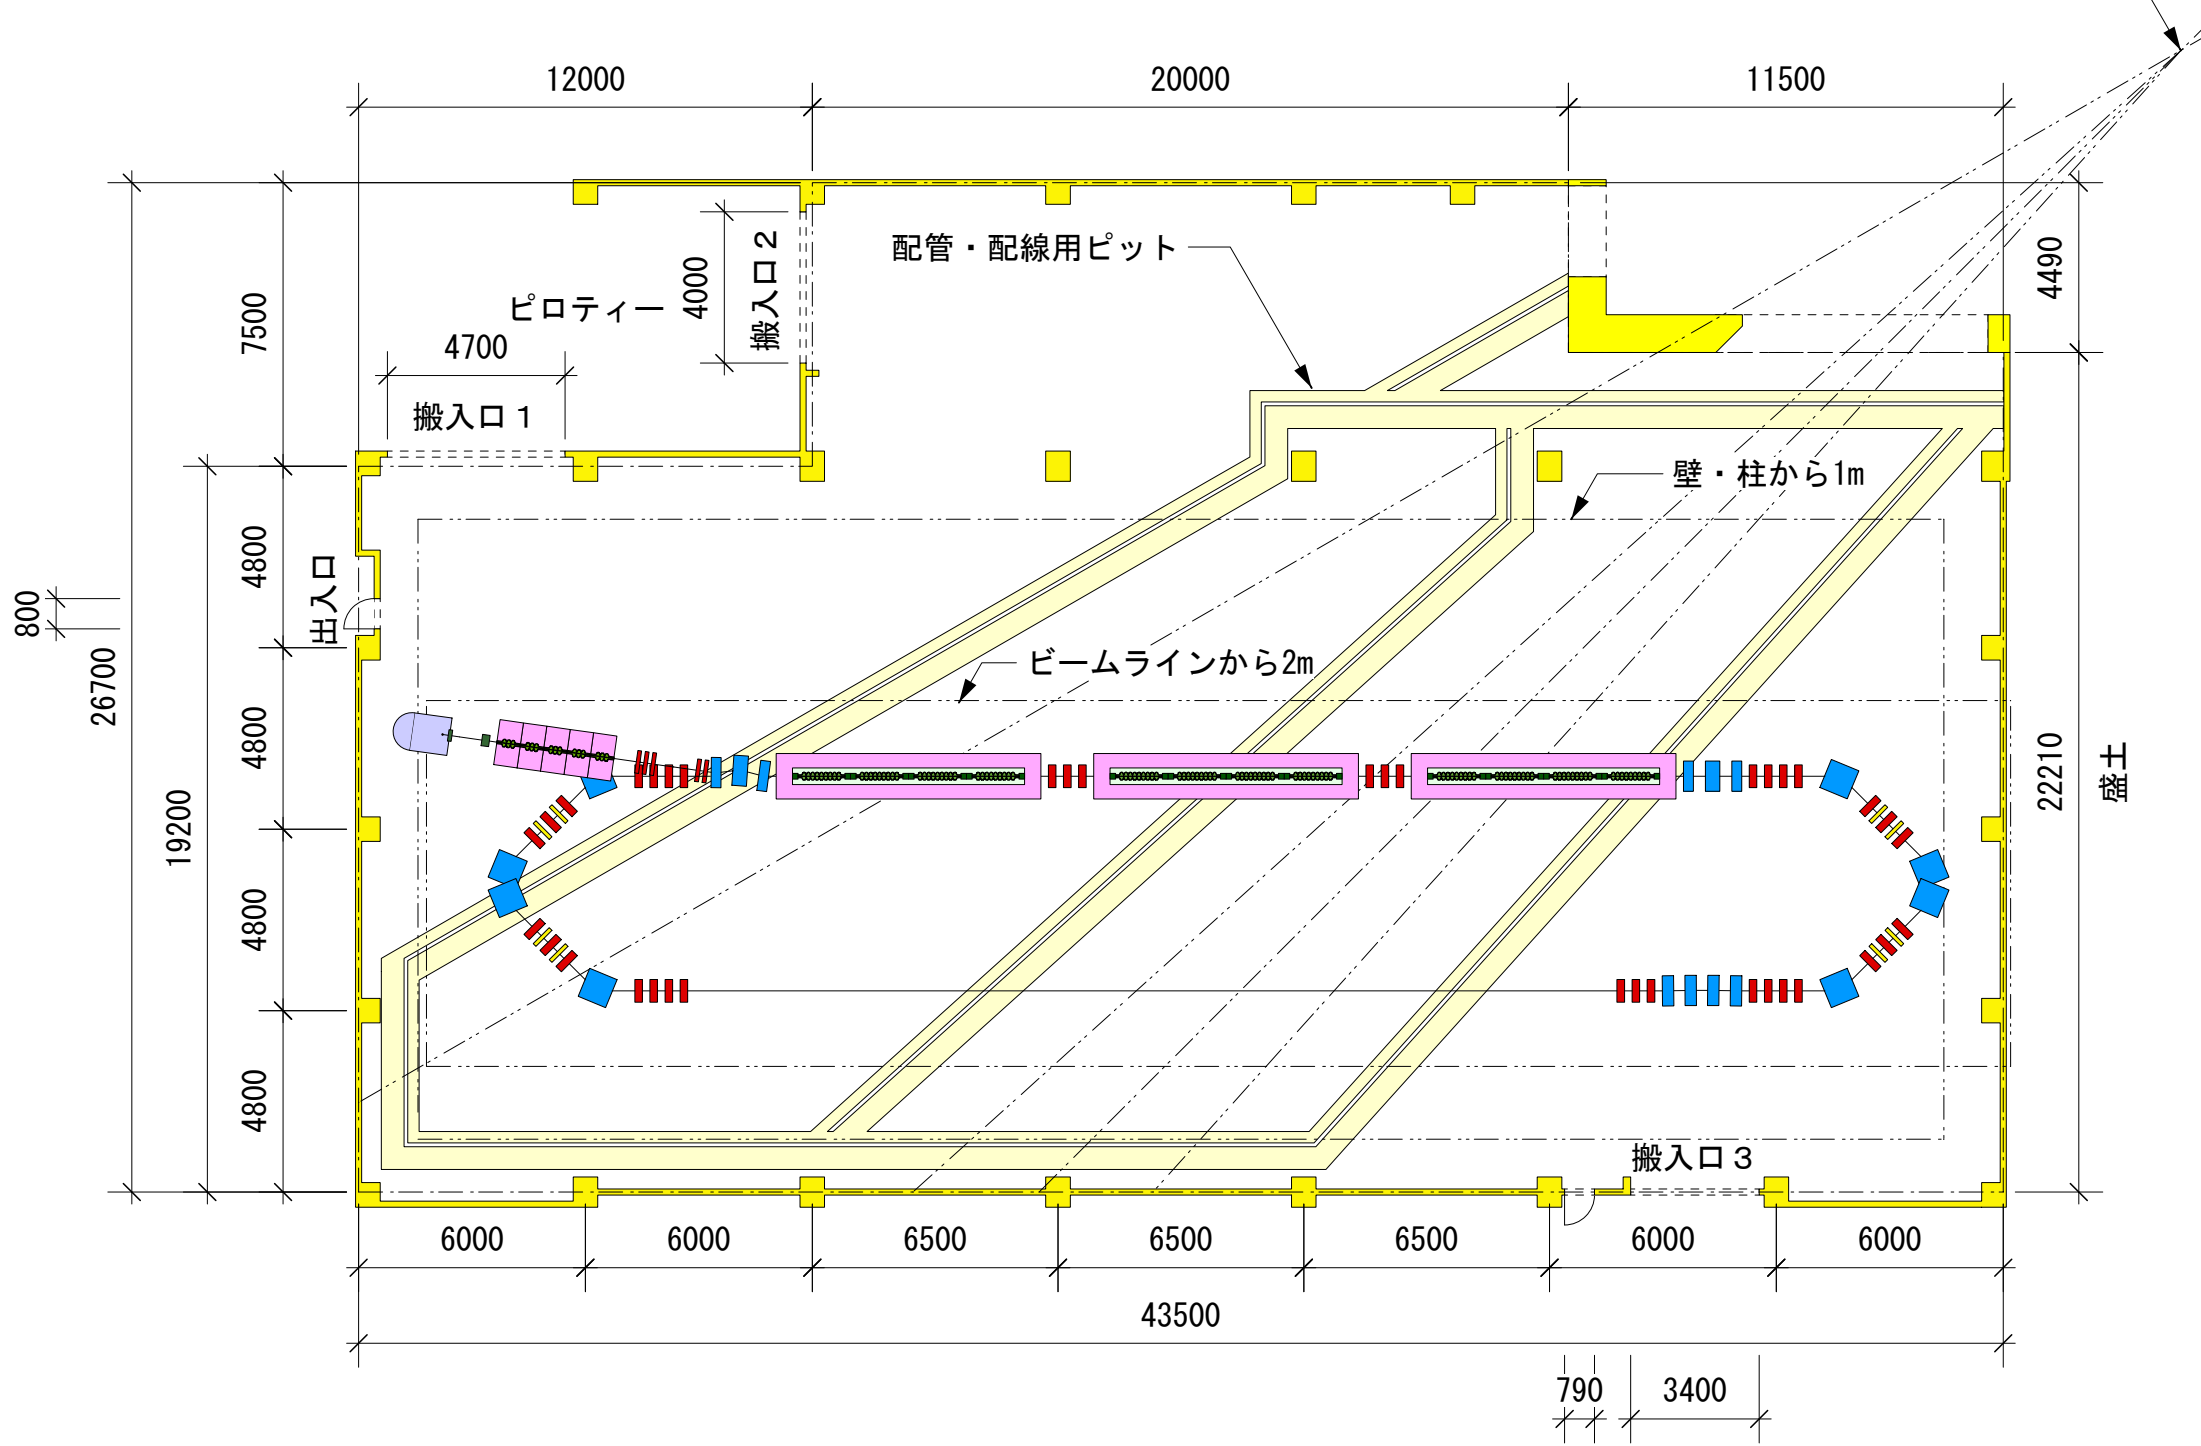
12000
20000
11500
配管・配線用ピット
4000
搬入口２
ピロティー
7500
4700
搬入口１
4490
壁・柱から1m
4800
出入口
800
26700
ビームラインから2m
4800
19200
2210
盛土
4800
4800
搬入口３
6000
6000
6500
6500
6500
6000
6000
43500
790
3400